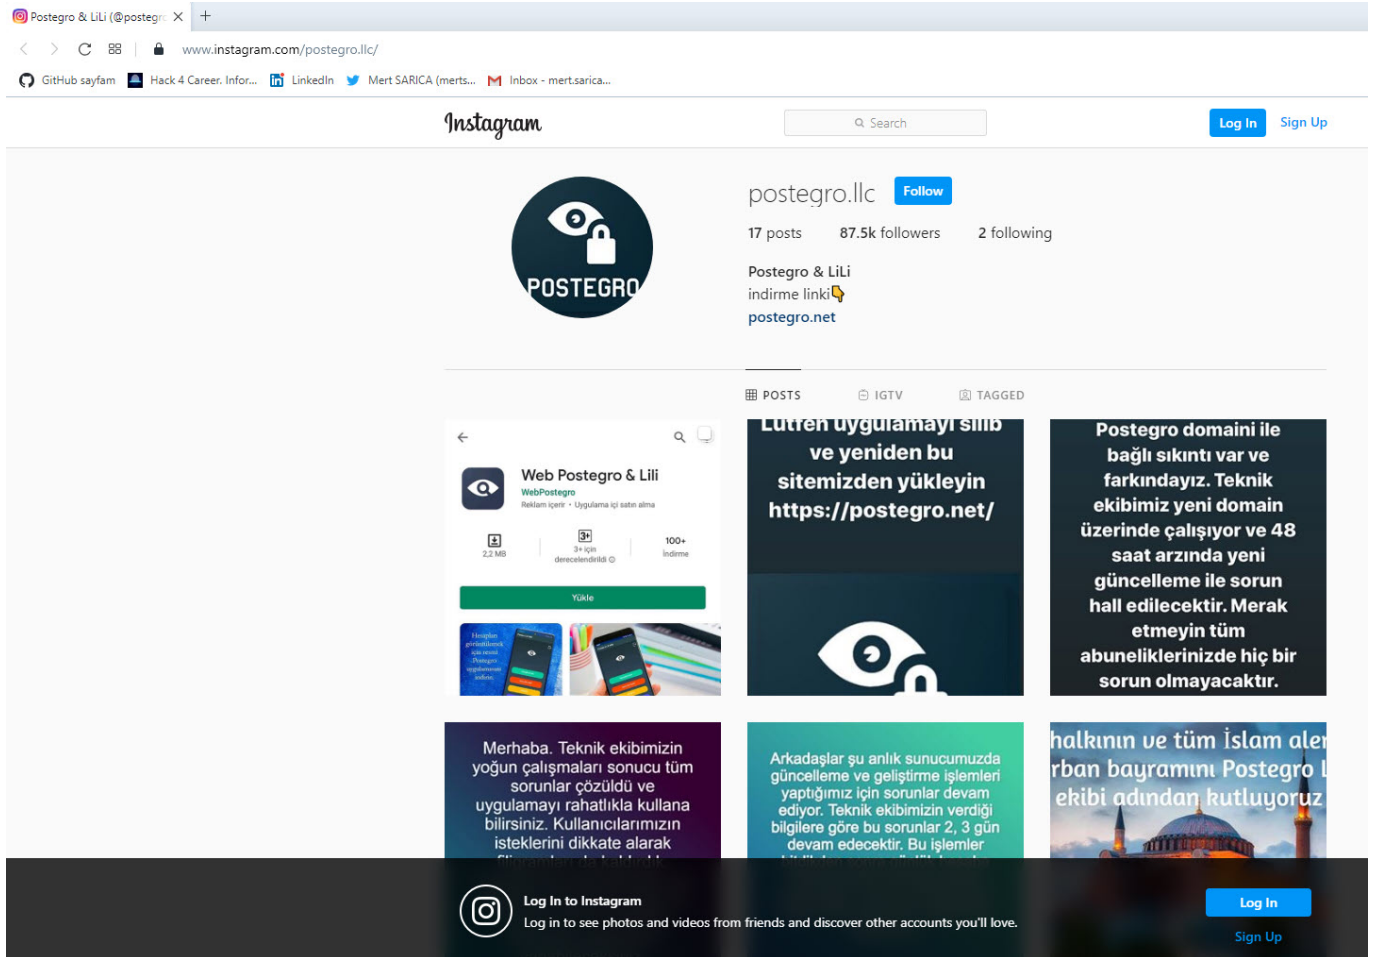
Postegro & LiLi (@postegr ×

www.instagram.com/postegro.llc/

GitHub sayfam Hack 4 Career. Infor... LinkedIn Mert SARICA (merts... Inbox - mert.sarica...

Instagram

Search

Log In Sign Up

POSTEGRO

postegro.llc Follow

17 posts 87.5k followers 2 following

Postegro & LiLi
indirme linki👇
postegro.net

POSTS IGTV TAGGED

Web Postegro & Lili
WebPostegro
Reklam içerir • Uygulama içi satın alma

2,2 MB
3+ için derecelendirildi
100+ İndirme

Yükle

Lutfen uygulamayı silip ve yeniden bu sitemizden yükleyin https://postegro.net/

Postegro domaini ile bağlı sıkıntı var ve farkındayız. Teknik ekibimiz yeni domain üzerinde çalışıyor ve 48 saat arzında yeni güncelleme ile sorun hall edilecektir. Merak etmeyin tüm abuneliklerinizde hiç bir sorun olmayacaktır.

Merhaba. Teknik ekibimizin yoğun çalışmaları sonucu tüm sorunlar çözüldü ve uygulamayı rahatlıkla kullana bilirsiniz. Kullanıcılarımızın isteklerini dikkate alarak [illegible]

Arkadaşlar şu anlık sunucumuzda güncelleme ve geliştirme işlemleri yaptığımız için sorunlar devam ediyor. Teknik ekibimizin verdiği bilgilere göre bu sorunlar 2, 3 gün devam edecektir. Bu işlemler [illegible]

halkının ve tüm İslam aler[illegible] rban bayramını Postegro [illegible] ekibi adından kutluyoruz

Log In to Instagram
Log in to see photos and videos from friends and discover other accounts you'll love.

Log In
Sign Up